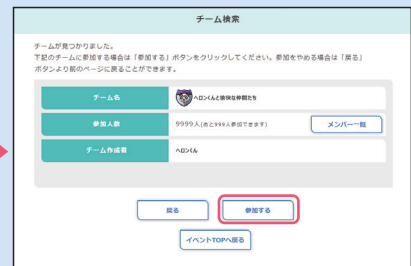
チーム検索

チームが見つかりました。
下記のチームに参加する場合は「参加する」ボタンをクリックしてください。参加をやめる場合は「戻る」ボタンより前のページに戻ることができます。

| チーム名 | ヘロンくんと愉快な仲間たち |
|---|---|
| 参加人数 | 9999人(あと999人参加できます) メンバー一覧 |
| チーム作成者 | ヘロンくん |

戻る
参加する
イベントTOPへ戻る